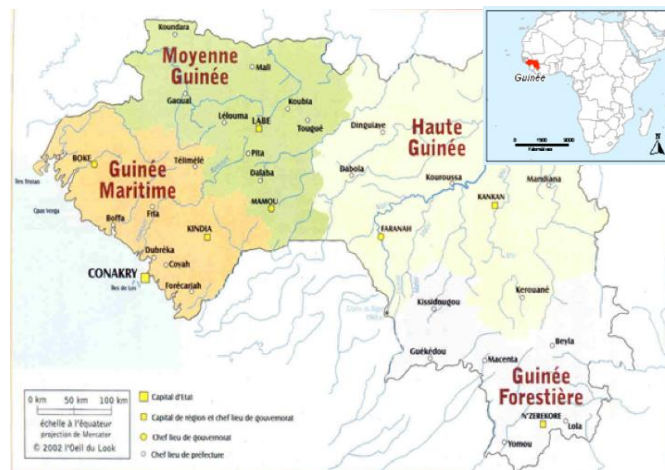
Koundara

Moyenne Guinée

Mali

Gaoual

Lelouma

LABÉ

Koubia

Tougué

Télimélé

Pita

Dalaba

MAMOU

BOKÉ

Guinée Maritime

Îles Tristao

Cap Verga

Boffa

Fria

KINDIA

Dubréka

Coyah

CONAKRY

Forécariah

Îles de Los

Haute Guinée

Dinguiraye

Dabola

Kouroussa

Mandiana

KANKAN

FARANAH

Kérouané

Kissidougou

Guékédou

Macenta

Beyla

Guinée Forestière

N'ZÉRÉKORÉ

Lola

Yomou

Guinée

0 1000 2000 Kilomètres

N

0 km 50 km 100 km
échelle à l'équateur
projection de Mercator
© 2002 l'Oeil du Look

Capital d'Etat

Capital de région et chef lieu de gouvernorat

Chef lieu de gouvernorat

Chef lieu de préfecture